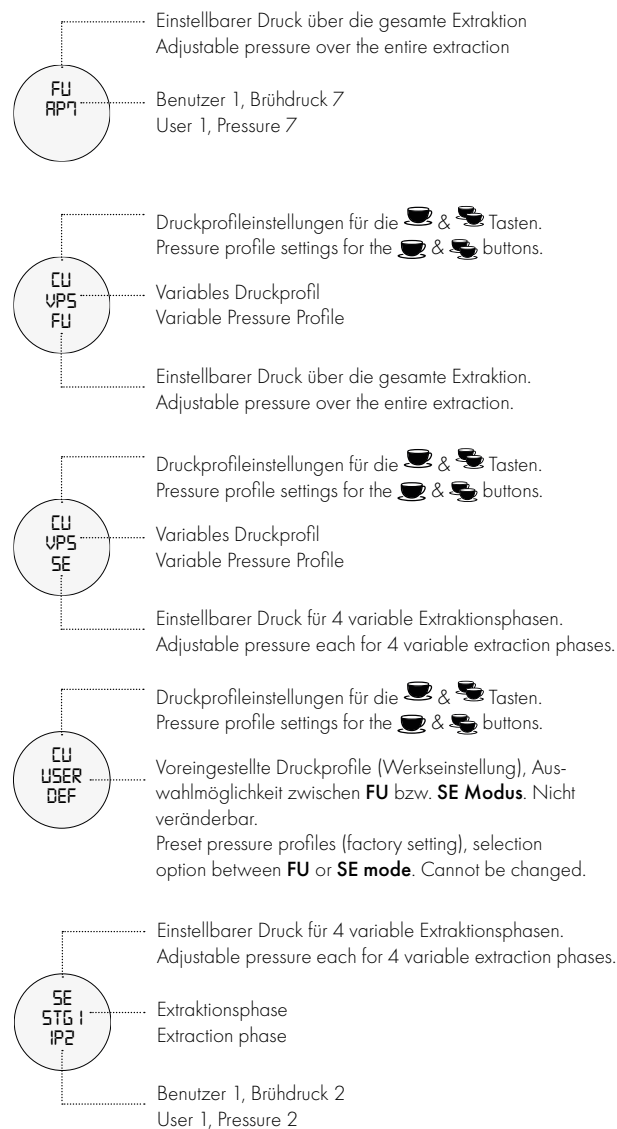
FU
AP7

Einstellbarer Druck über die gesamte Extraktion
Adjustable pressure over the entire extraction

Benutzer 1, Brühdruck 7
User 1, Pressure 7

CU
VPS
FU

Druckprofileinstellungen für die & Tasten.
Pressure profile settings for the & buttons.

Variables Druckprofil
Variable Pressure Profile

Einstellbarer Druck über die gesamte Extraktion.
Adjustable pressure over the entire extraction.

CU
VPS
SE

Druckprofileinstellungen für die & Tasten.
Pressure profile settings for the & buttons.

Variables Druckprofil
Variable Pressure Profile

Einstellbarer Druck für 4 variable Extraktionsphasen.
Adjustable pressure each for 4 variable extraction phases.

CU
USER
DEF

Druckprofileinstellungen für die & Tasten.
Pressure profile settings for the & buttons.

Voreingestellte Druckprofile (Werkseinstellung), Auswahlmöglichkeit zwischen FU bzw. SE Modus. Nicht veränderbar.
Preset pressure profiles (factory setting), selection option between FU or SE mode. Cannot be changed.

SE
STG1
IP2

Einstellbarer Druck für 4 variable Extraktionsphasen.
Adjustable pressure each for 4 variable extraction phases.

Extraktionsphase
Extraction phase

Benutzer 1, Brühdruck 2
User 1, Pressure 2